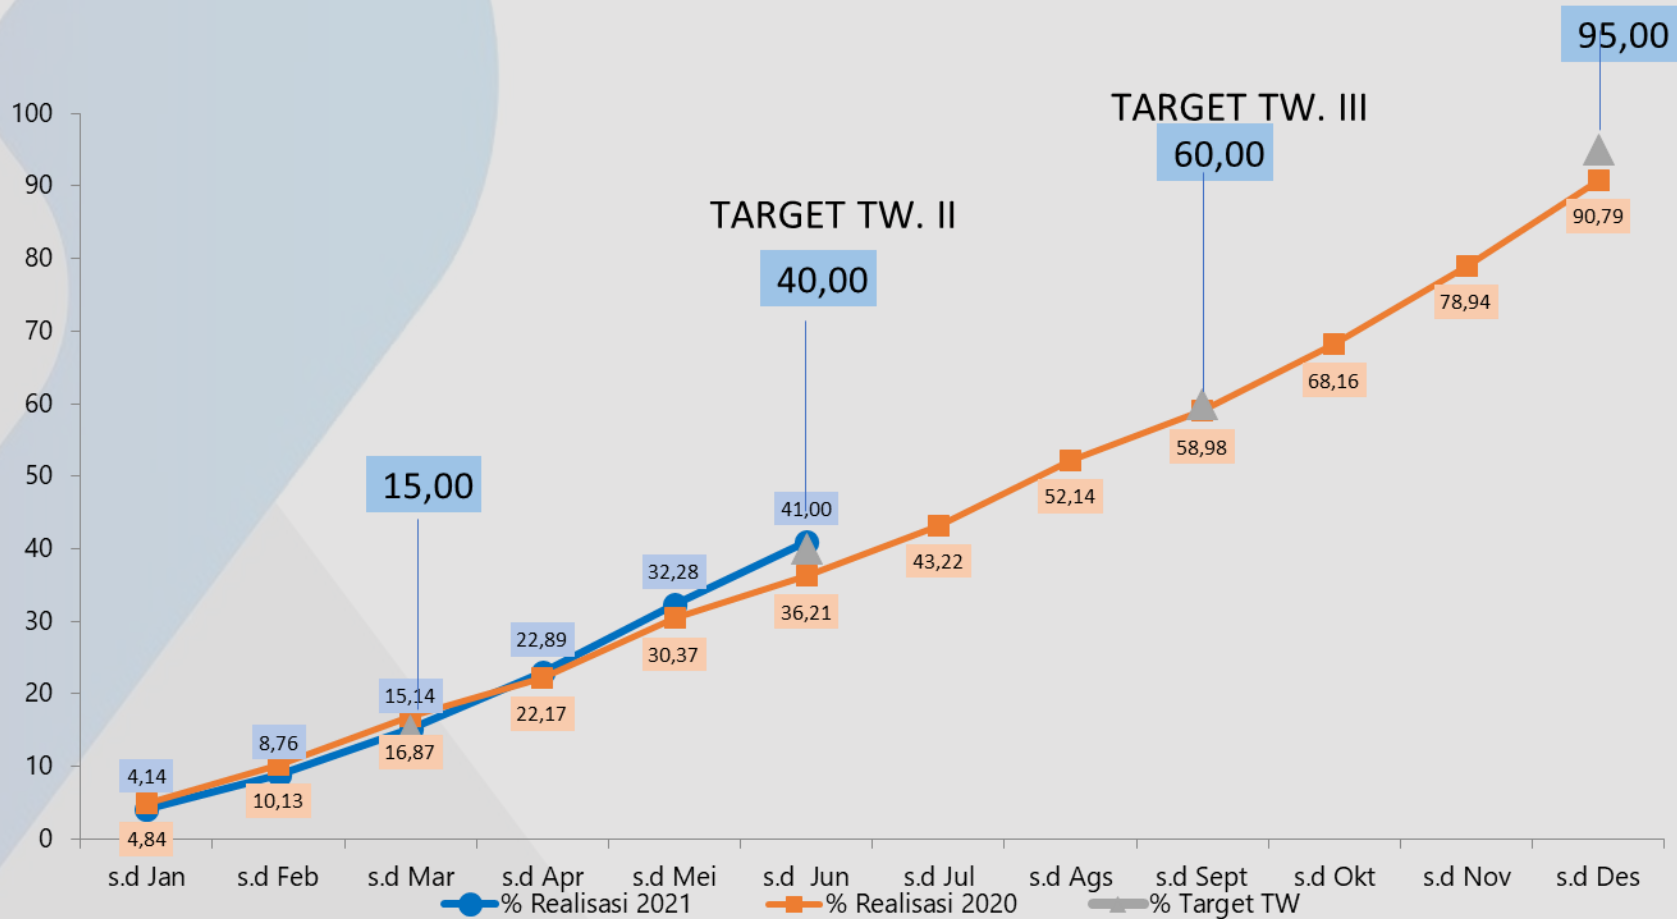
95,00

TARGET TW. III

60,00

TARGET TW. II

40,00

15,00

100
90
80
70
60
50
40
30
20
10
0

4,14
4,84
8,76
10,13
15,14
16,87
22,89
22,17
32,28
30,37
41,00
36,21
43,22
52,14
58,98
68,16
78,94
90,79

s.d Jan
s.d Feb
s.d Mar
s.d Apr
s.d Mei
s.d Jun
s.d Jul
s.d Ags
s.d Sept
s.d Okt
s.d Nov
s.d Des

% Realisasi 2021
% Realisasi 2020
% Target TW